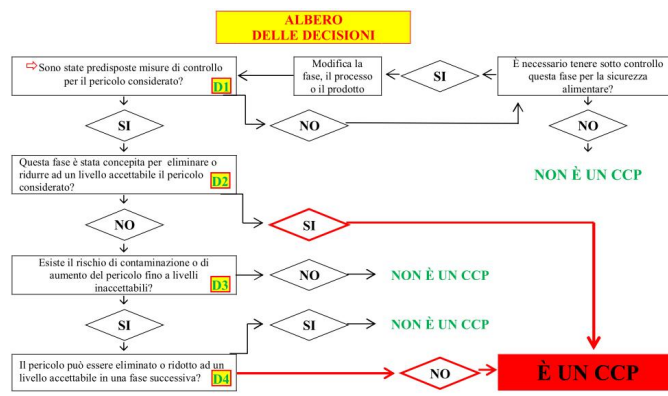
ALBERO DELLE DECISIONI

⇨ Sono state predisposte misure di controllo per il pericolo considerato? D1

Modifica la fase, il processo o il prodotto

SI

È necessario tenere sotto controllo questa fase per la sicurezza alimentare?

SI

NO

NO

Questa fase è stata concepita per eliminare o ridurre ad un livello accettabile il pericolo considerato? D2

NON È UN CCP

NO

SI

Esiste il rischio di contaminazione o di aumento del pericolo fino a livelli inaccettabili? D3

NO

NON È UN CCP

SI

SI

NON È UN CCP

Il pericolo può essere eliminato o ridotto ad un livello accettabile in una fase successiva? D4

NO

È UN CCP